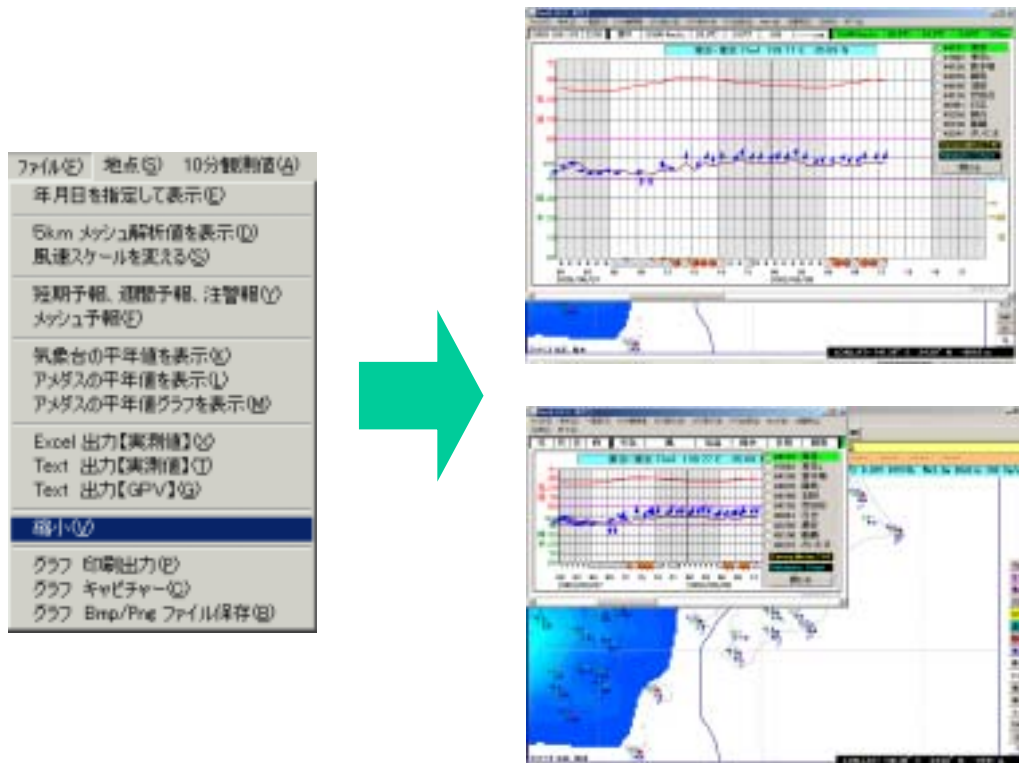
ファイル(F) 地点(S) 10分観測値(A)
年月日を指定して表示(E)
5km メッシュ解析値を表示(D)
風速スケールを変える(S)
短期予報、週間予報、注警報(Y)
メッシュ予報(F)
気象台の平年値を表示(K)
アメダスの平年値を表示(L)
アメダスの平年値グラフを表示(M)
Excel 出力【実測値】(X)
Text 出力【実測値】(T)
Text 出力【GPV】(G)
縮小(V)
グラフ 印刷出力(P)
グラフ キャピチャー(C)
グラフ Bmp/Png ファイル保存(B)